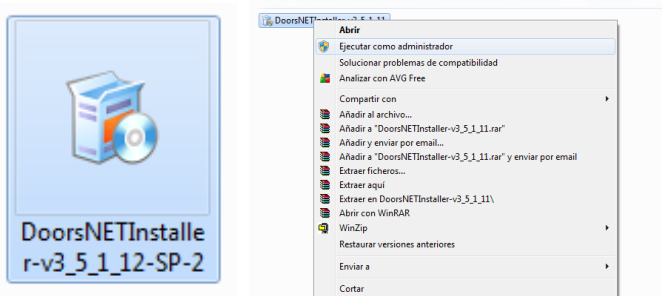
DoorsNETInstaller-v3_5_1_12-SP-2

DoorsNETInstaller-v3_5_1_11

Abrir
Ejecutar como administrador
Solucionar problemas de compatibilidad
Analizar con AVG Free
Compartir con
Añadir al archivo...
Añadir a "DoorsNETInstaller-v3_5_1_11.rar"
Añadir y enviar por email...
Añadir a "DoorsNETInstaller-v3_5_1_11.rar" y enviar por email
Extraer ficheros...
Extraer aquí
Extraer en DoorsNETInstaller-v3_5_1_11\
Abrir con WinRAR
WinZip
Restaurar versiones anteriores
Enviar a
Cortar